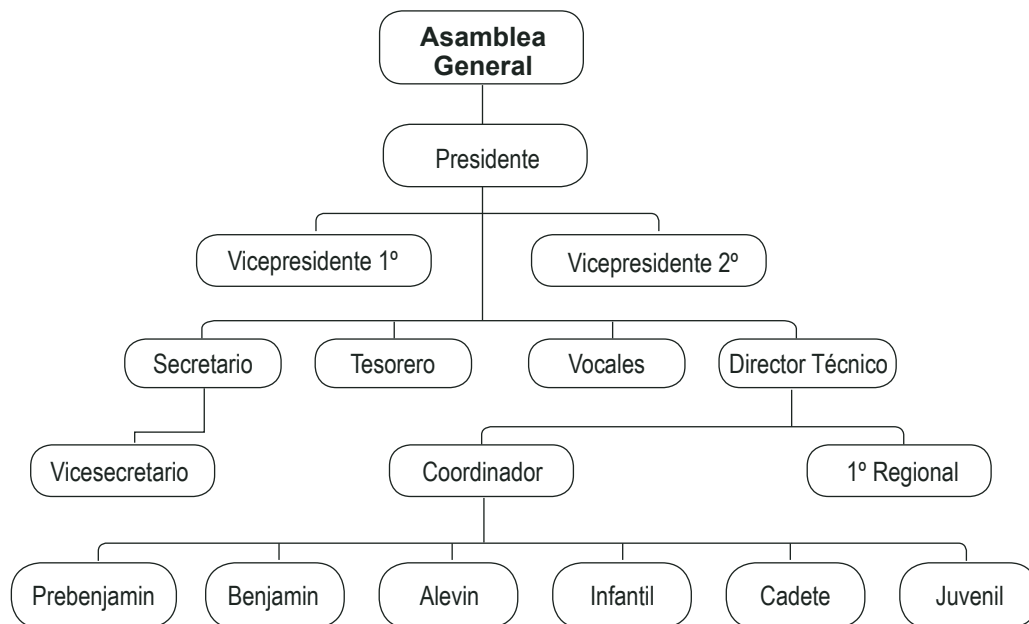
Asamblea General

Presidente

Vicepresidente 1º

Vicepresidente 2º

Secretario

Tesorero

Vocales

Director Técnico

Vicesecretario

Coordinador

1º Regional

Prebenjamin

Benjamin

Alevin

Infantil

Cadete

Juvenil